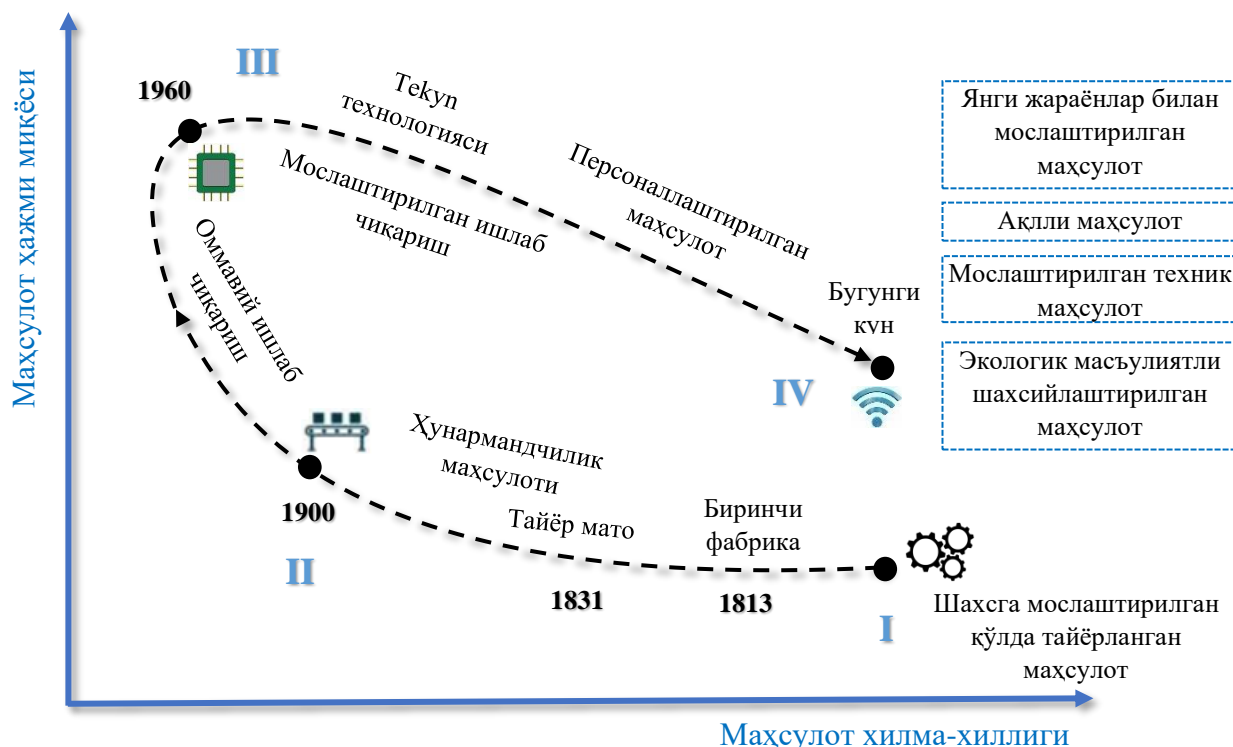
Маҳсулот ҳажми миқёси

III

1960

Текуп технологияси

Персоналлаштирилган маҳсулот

Мослаштирилган ишлаб чиқариш

Оммавий ишлаб чиқариш

Бугунги кун

IV

Янги жараёнлар билан мослаштирилган маҳсулот

Ақлли маҳсулот

Мослаштирилган техник маҳсулот

Экологик масъулиятли шахсийлаштирилган маҳсулот

Ҳунармандчилик маҳсулоти

1900

Тайёр мато

Биринчи фабрика

II

1831

1813

I

Шахсга мослаштирилган қўлда тайёрланган маҳсулот

Маҳсулот хилма-хиллиги